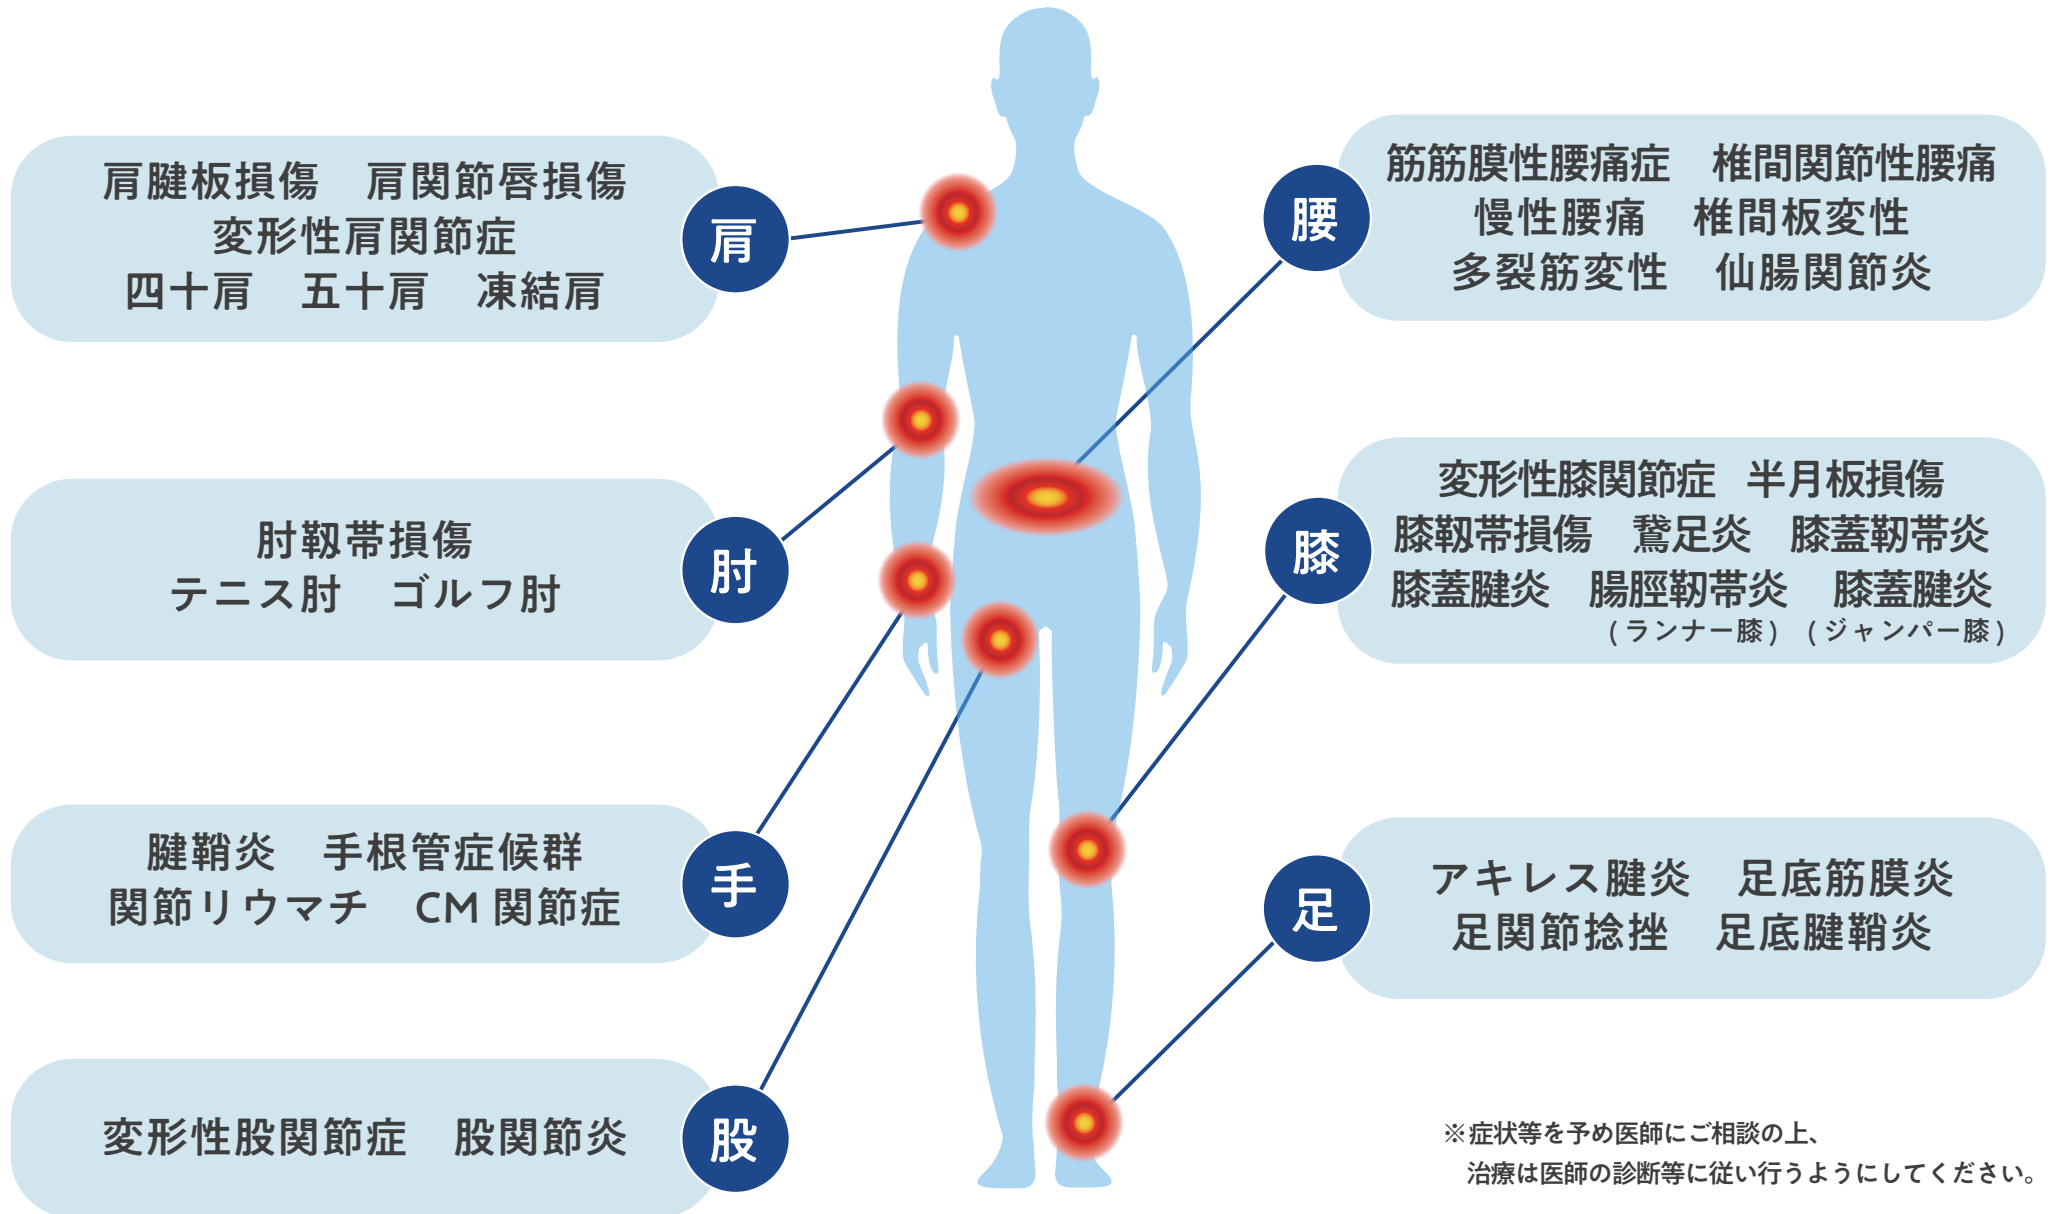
肩腱板損傷　肩関節唇損傷
変形性肩関節症
四十肩　五十肩　凍結肩

肩

肘靱帯損傷
テニス肘　ゴルフ肘

肘

腱鞘炎　手根管症候群
関節リウマチ　CM 関節症

手

変形性股関節症　股関節炎

股

腰

筋筋膜性腰痛症　椎間関節性腰痛
慢性腰痛　椎間板変性
多裂筋変性　仙腸関節炎

膝

変形性膝関節症　半月板損傷
膝靱帯損傷　鵞足炎　膝蓋靭帯炎
膝蓋腱炎　腸脛靭帯炎　膝蓋腱炎
（ランナー膝）（ジャンパー膝）

足

アキレス腱炎　足底筋膜炎
足関節捻挫　足底腱鞘炎

※症状等を予め医師にご相談の上、
治療は医師の診断等に従い行うようにしてください。